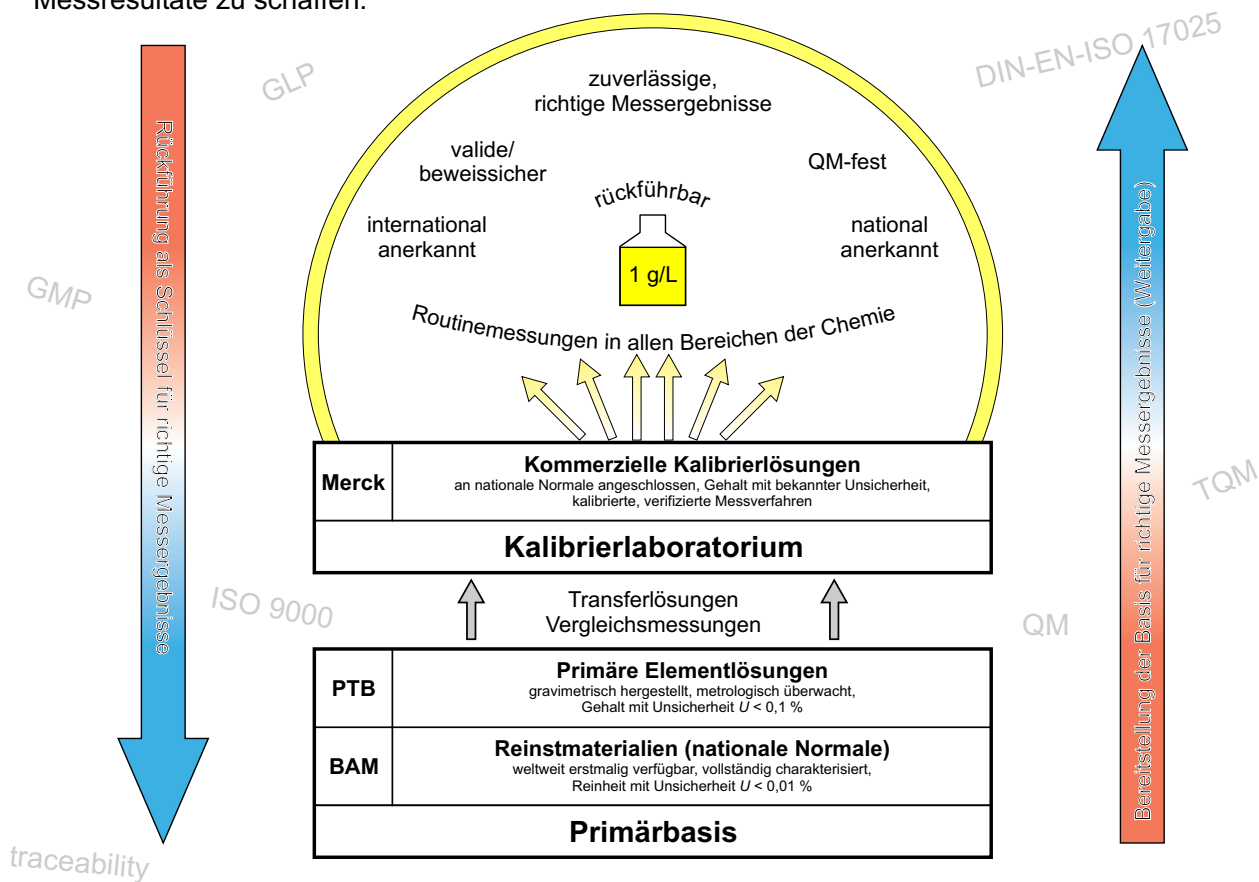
Messresultate zu schaffen.

GLP

DIN-EN-ISO 17025

zuverlässige, richtige Messergebnisse

valide/ beweissicher

QM-fest

rückführbar

international anerkannt

national anerkannt

1 g/L

GMP

Routinemessungen in allen Bereichen der Chemie

Rückführung als Schlüssel für richtige Messergebnisse

Bereitstellung der Basis für richtige Messergebnisse (Weitergabe)

| Merck | **Kommerzielle Kalibrierlösungen** an nationale Normale angeschlossen, Gehalt mit bekannter Unsicherheit, kalibrierte, verifizierte Messverfahren |
|---|---|

**Kalibrierlaboratorium**

TQM

ISO 9000

Transferlösungen Vergleichsmessungen

QM

| PTB | **Primäre Elementlösungen** gravimetrisch hergestellt, metrologisch überwacht, Gehalt mit Unsicherheit $U < 0,1$ % |
|---|---|
| BAM | **Reinstmaterialien (nationale Normale)** weltweit erstmalig verfügbar, vollständig charakterisiert, Reinheit mit Unsicherheit $U < 0,01$ % |

**Primärbasis**

traceability